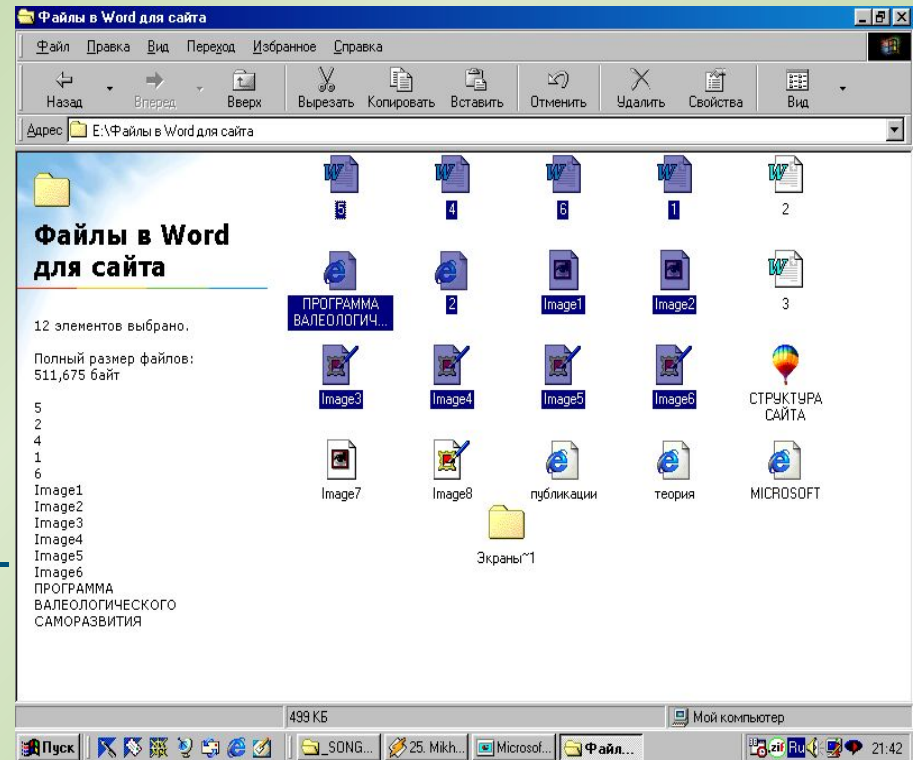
Файлы в Word для сайта

Файл Правка Вид Переход Избранное Справка

Назад Вперед Вверх Вырезать Копировать Вставить Отменить Удалить Свойства Вид

Адрес E:\Файлы в Word для сайта

Файлы в Word для сайта

12 элементов выбрано.

Полный размер файлов: 511,675 байт

5
2
4
1
6
Image1
Image2
Image3
Image4
Image5
Image6
ПРОГРАММА ВАЛЕОЛОГИЧЕСКОГО САМОРАЗВИТИЯ

5
4
6
1
2
ПРОГРАММА ВАЛЕОЛОГИЧ...
2
Image1
Image2
3
Image3
Image4
Image5
Image6
СТРУКТУРА САЙТА
Image7
Image8
публикации
теория
MICROSOFT
Экраны~1

499 КБ
Мой компьютер

Пуск
_SONG...
25. Mikh...
Microsof...
Файл...
21:42